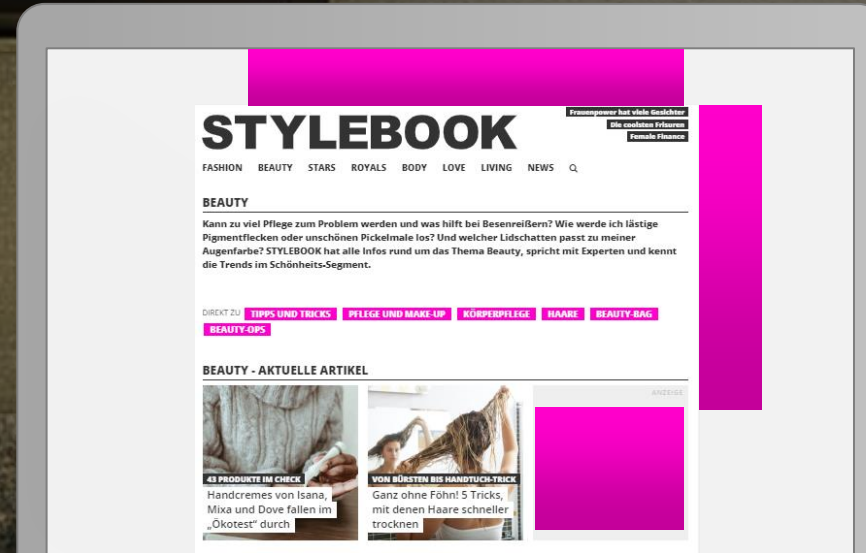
Frauenpower hat viele Gesichter
Die coolsten Frisuren
Female Finance

STYLEBOOK

FASHION BEAUTY STARS ROYALS BODY LOVE LIVING NEWS

BEAUTY

Kann zu viel Pflege zum Problem werden und was hilft bei Besenreißern? Wie werde ich lästige Pigmentflecken oder unschönen Pickelmale los? Und welcher Lidschatten passt zu meiner Augenfarbe? STYLEBOOK hat alle Infos rund um das Thema Beauty, spricht mit Experten und kennt die Trends im Schönheits-Segment.

DIREKT ZU TIPPS UND TRICKS PFLEGE UND MAKE-UP KÖRPERPFLEGE HAARE BEAUTY-BAG BEAUTY-OPS

BEAUTY - AKTUELLE ARTIKEL

43 PRODUKTE IM CHECK
Handcremes von Isana, Mixa und Dove fallen im „Ökotest“ durch

VON BÜRSTEN BIS HANDTUCH-TRICK
Ganz ohne Föhn! 5 Tricks, mit denen Haare schneller trocknen

ANZEIGE